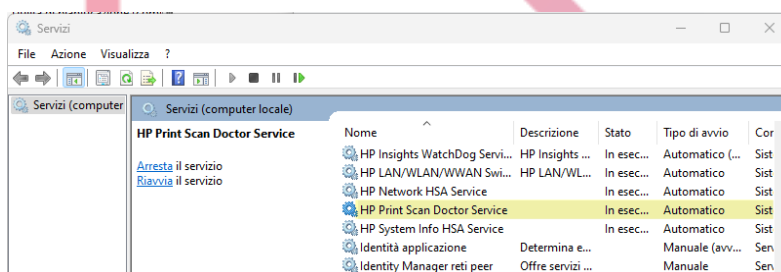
Servizi

File Azione Visualizza ?

Servizi (computer

Servizi (computer locale)

HP Print Scan Doctor Service

Arresta il servizio
Riavvia il servizio

| Nome | Descrizione | Stato | Tipo di avvio | Cor |
|---|---|---|---|---|
| HP Insights WatchDog Servi... | HP Insights ... | In esec... | Automatico (... | Sist |
| HP LAN/WLAN/WWAN Swi... | HP LAN/WL... | In esec... | Automatico | Sist |
| HP Network HSA Service | | In esec... | Automatico | Sist |
| HP Print Scan Doctor Service | | In esec... | Automatico | Sist |
| HP System Info HSA Service | | In esec... | Automatico | Sist |
| Identità applicazione | Determina e... | | Manuale (avv... | Sen |
| Identity Manager reti peer | Offre servizi ... | | Manuale | Sen |